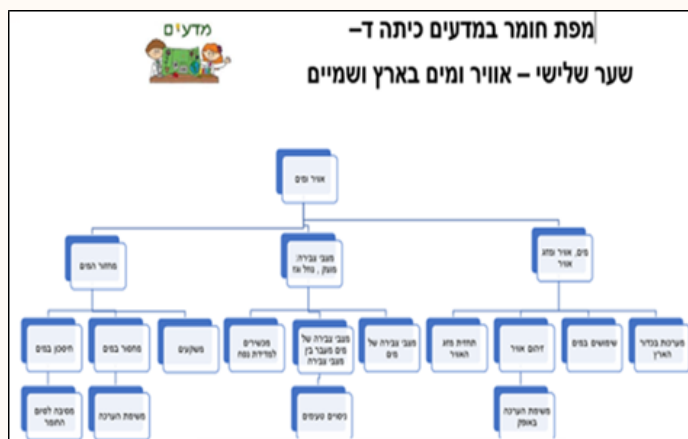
מפת חומר במדעים כיתה ד–
שער שלישי – אוויר ומים בארץ ושמיים

מדעים

אויר ומים

מים, אויר ומזג אויר

מצבי צבירה, מוצק, נוזל וגז

מחזור המים

מערכות בכדור הארץ

שימושים במים

זיהום אויר

תחזית מזג האויר

מצבי צבירה של מים

מצבי צבירה של מים מעבר בין מצבי צבירה

מכשירים למדידת נפח

משקעים

מחסור במים

חיסכון במים

משימת הערכה באופן

ניסויים טעמים

משימת הערכה

מסיבה לסיום החומר